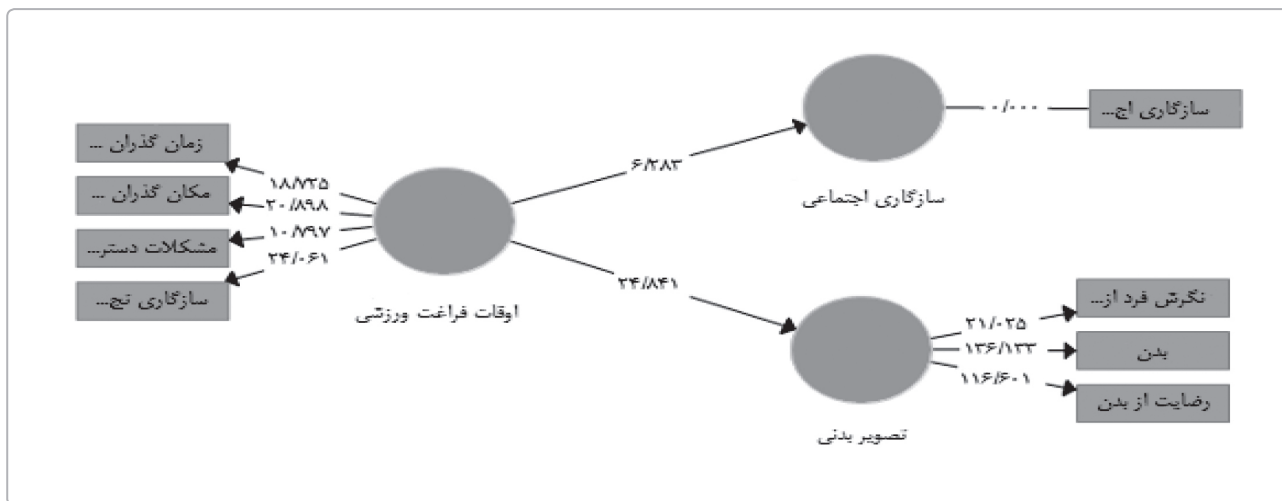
زمان گذران ...
مکان گذران ...
مشکلات دستر...
سازگاری تج...
۱۸/۷۳۵
۲۰/۸۹۸
۱۰/۷۹۷
۲۴/۰۶۱
اوقات فراغت ورزشی
۶/۲۸۳
سازگاری اجتماعی
۰/۰۰۰
سازگاری اج...
۲۴/۸۴۱
تصویر بدنی
۲۱/۰۲۵
۱۳۶/۱۳۳
۱۱۶/۶۰۱
نگرش فرد از...
بدن
رضایت از بدن